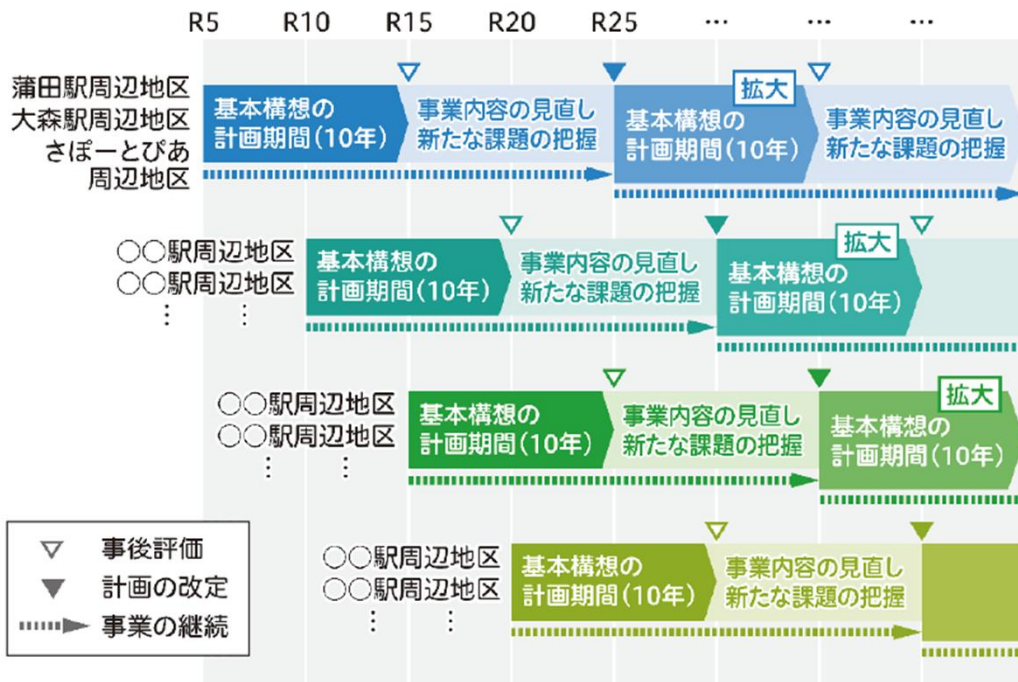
R5 R10 R15 R20 R25 … … …

蒲田駅周辺地区
大森駅周辺地区
さぽーとぴあ
周辺地区

基本構想の計画期間（10年）
事業内容の見直し
新たな課題の把握
拡大
基本構想の計画期間（10年）
事業内容の見直し
新たな課題の把握

○○駅周辺地区
○○駅周辺地区
⋮ ⋮

基本構想の計画期間（10年）
事業内容の見直し
新たな課題の把握
拡大
基本構想の計画期間（10年）

○○駅周辺地区
○○駅周辺地区
⋮ ⋮

基本構想の計画期間（10年）
事業内容の見直し
新たな課題の把握
拡大
基本構想の計画期間（10年）

○○駅周辺地区
○○駅周辺地区
⋮ ⋮

基本構想の計画期間（10年）
事業内容の見直し
新たな課題の把握

▽ 事後評価
▼ 計画の改定
事業の継続